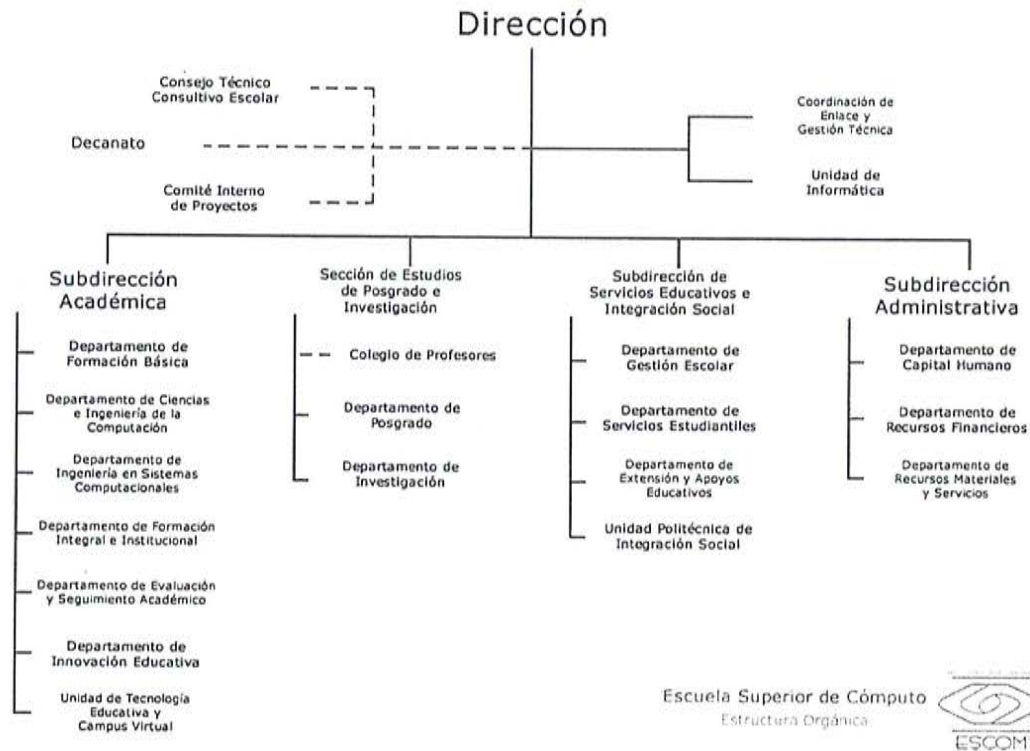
Dirección

Consejo Técnico Consultivo Escolar

Decanato

Comité Interno de Proyectos

Coordinación de Enlace y Gestión Técnica

Unidad de Informática

Subdirección Académica

Departamento de Formación Básica

Departamento de Ciencias e Ingeniería de la Computación

Departamento de Ingeniería en Sistemas Computacionales

Departamento de Formación Integral e Institucional

Departamento de Evaluación y Seguimiento Académico

Departamento de Innovación Educativa

Unidad de Tecnología Educativa y Campus Virtual

Sección de Estudios de Posgrado e Investigación

Colegio de Profesores

Departamento de Posgrado

Departamento de Investigación

Subdirección de Servicios Educativos e Integración Social

Departamento de Gestión Escolar

Departamento de Servicios Estudiantiles

Departamento de Extensión y Apoyos Educativos

Unidad Politécnica de Integración Social

Subdirección Administrativa

Departamento de Capital Humano

Departamento de Recursos Financieros

Departamento de Recursos Materiales y Servicios

Escuela Superior de Cómputo
Estructura Orgánica

ESCOM